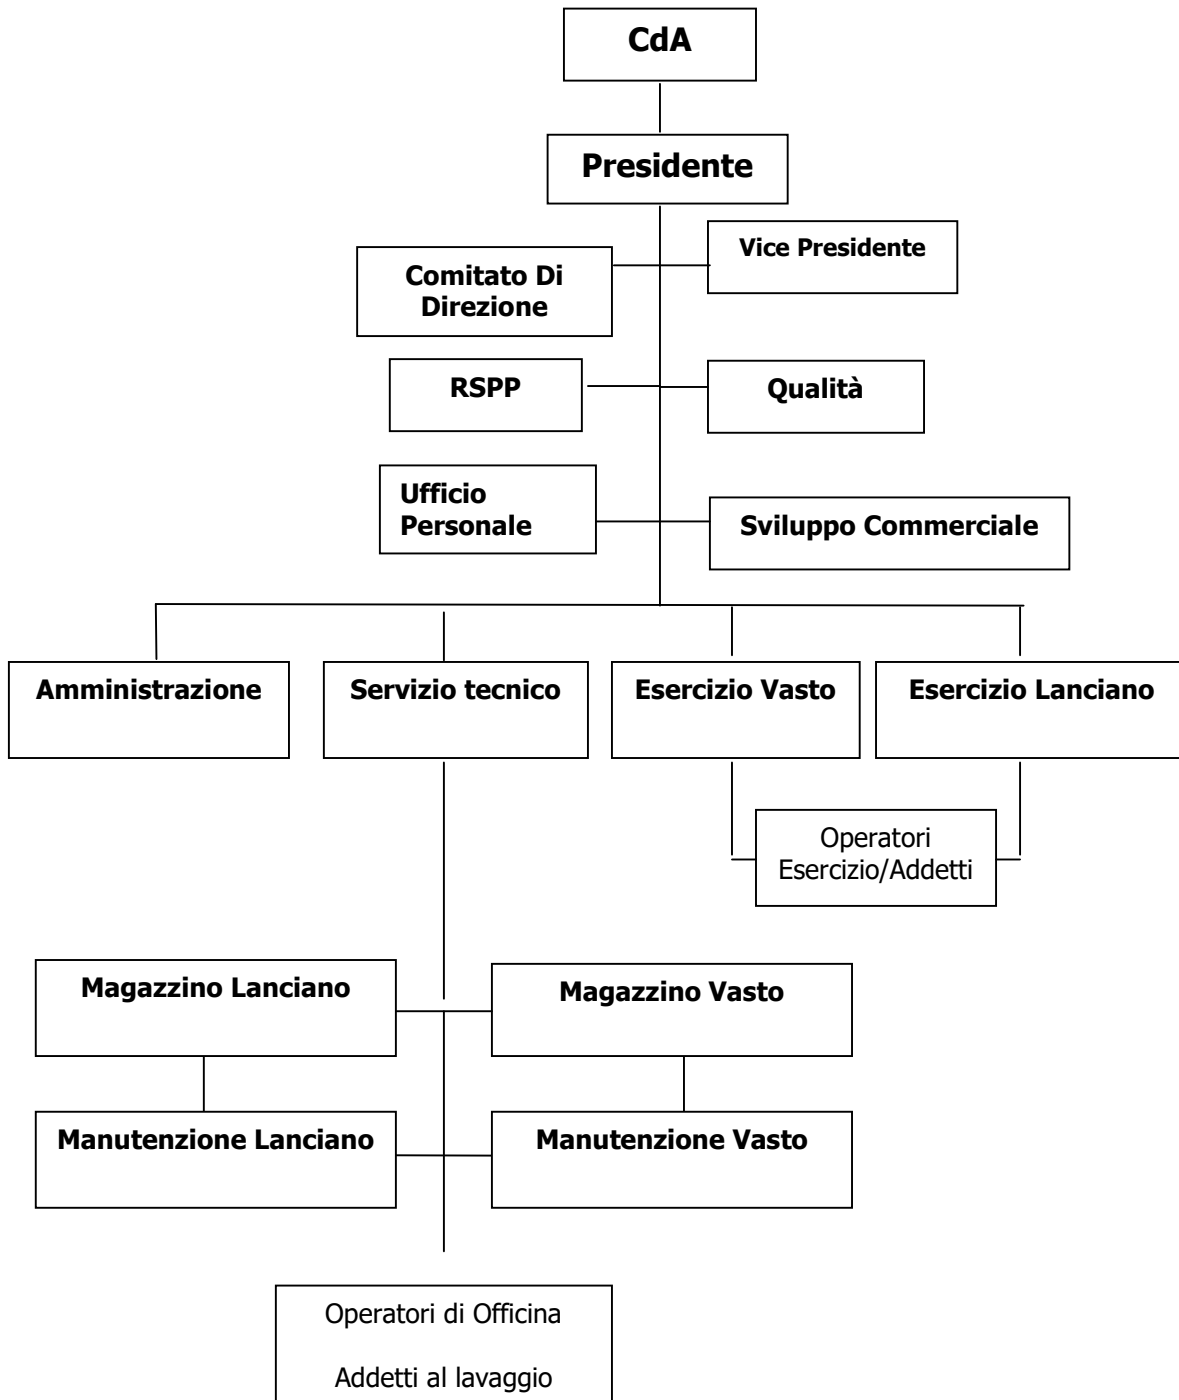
CdA

Presidente

Comitato Di Direzione

Vice Presidente

RSPP

Qualità

Ufficio Personale

Sviluppo Commerciale

Amministrazione

Servizio tecnico

Esercizio Vasto

Esercizio Lanciano

Operatori Esercizio/Addetti

Magazzino Lanciano

Magazzino Vasto

Manutenzione Lanciano

Manutenzione Vasto

Operatori di Officina

Addetti al lavaggio